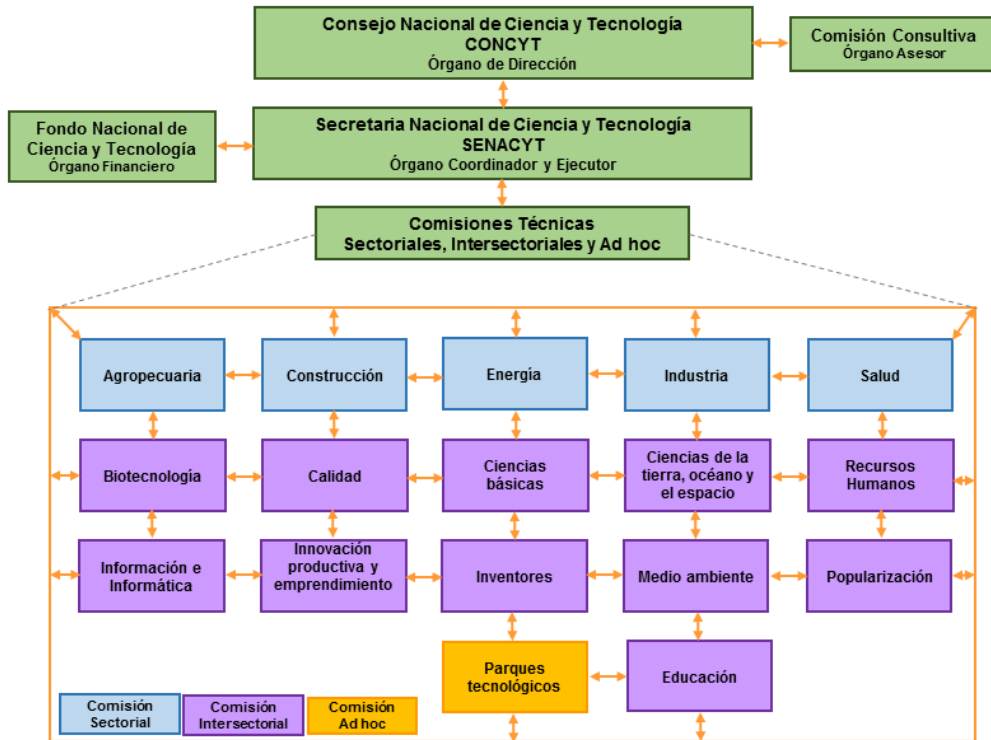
Consejo Nacional de Ciencia y Tecnología
CONCYT
Órgano de Dirección

Comisión Consultiva
Órgano Asesor

Fondo Nacional de Ciencia y Tecnología
Órgano Financiero

Secretaria Nacional de Ciencia y Tecnología
SENACYT
Órgano Coordinador y Ejecutor

Comisiones Técnicas
Sectoriales, Intersectoriales y Ad hoc

Agropecuaria

Construcción

Energía

Industria

Salud

Biotecnología

Calidad

Ciencias básicas

Ciencias de la tierra, océano y el espacio

Recursos Humanos

Información e Informática

Innovación productiva y emprendimiento

Inventores

Medio ambiente

Popularización

Parques tecnológicos

Educación

Comisión Sectorial

Comisión Intersectorial

Comisión Ad hoc